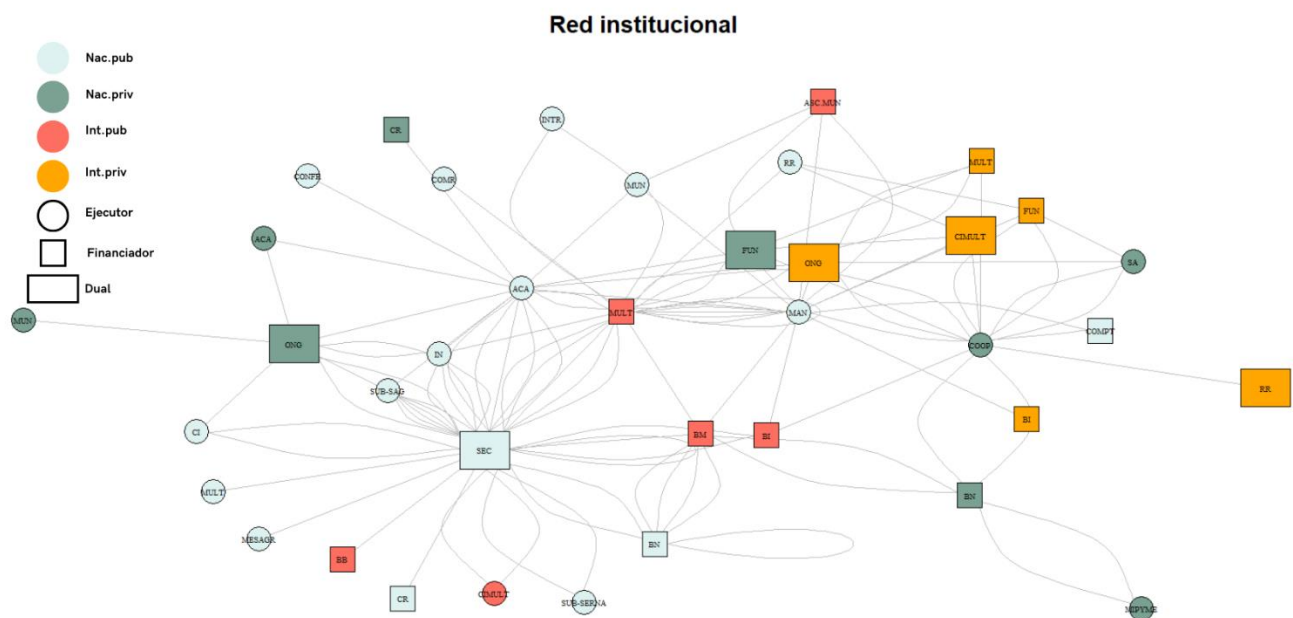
Red institucional

Nac.pub
Nac.priv
Int.pub
Int.priv
Ejecutor
Financiador
Dual

ASC.MUN
CR
INTR
RR
MULT
CONFE
COMR
MUN
FUN
CIMULT
FUN
ACA
ONG
SA
ACA
MULT
MAN
COMPT
MUN
ONG
IN
COOP
RR
SUB-SAG
BI
CI
SEC
BM
BI
BN
MULT
MESAGR
BN
BB
CR
CIMULT
SUB-SERNA
MIPYME